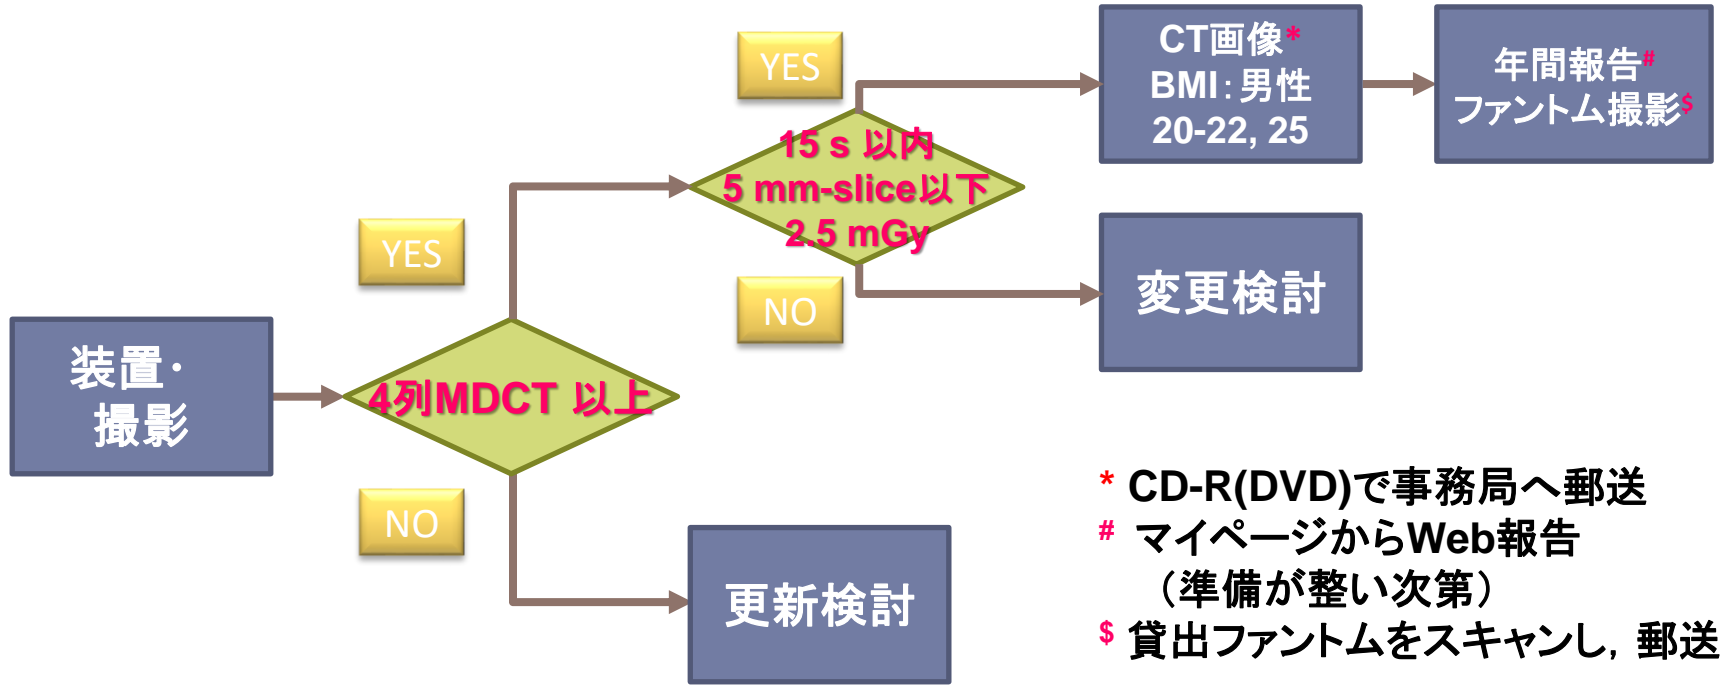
装置・
撮影

4列MDCT 以上

YES

NO

更新検討

15 s 以内
5 mm-slice以下
2.5 mGy

YES

NO

変更検討

CT画像*
BMI：男性
20-22, 25

年間報告#
ファントム撮影$

* CD-R(DVD)で事務局へ郵送
# マイページからWeb報告
（準備が整い次第）
$ 貸出ファントムをスキャンし，郵送